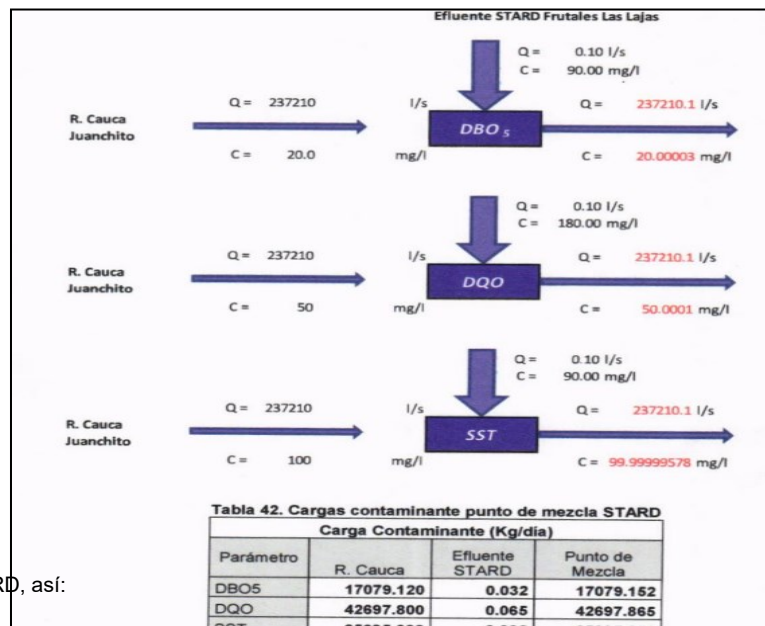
Efluente STARD Frutales Las Lajas

Q = 0.10 l/s
C = 90.00 mg/l

R. Cauca Juanchito

Q = 237210 l/s

C = 20.0 mg/l

$DBO_5$

Q = 237210.1 l/s

C = 20.00003 mg/l

Q = 0.10 l/s
C = 180.00 mg/l

R. Cauca Juanchito

Q = 237210 l/s

C = 50 mg/l

DQO

Q = 237210.1 l/s

C = 50.0001 mg/l

Q = 0.10 l/s
C = 90.00 mg/l

R. Cauca Juanchito

Q = 237210 l/s

C = 100 mg/l

SST

Q = 237210.1 l/s

C = 99.99999578 mg/l

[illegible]D, así:

Tabla 42. Cargas contaminante punto de mezcla STARD

| Parámetro | Carga Contaminante (Kg/día) | | |
|---|---|---|---|
| | R. Cauca | Efluente STARD | Punto de Mezcla |
| DBO5 | 17079.120 | 0.032 | 17079.152 |
| DQO | 42697.800 | 0.065 | 42697.865 |
| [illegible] | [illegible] | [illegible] | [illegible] |